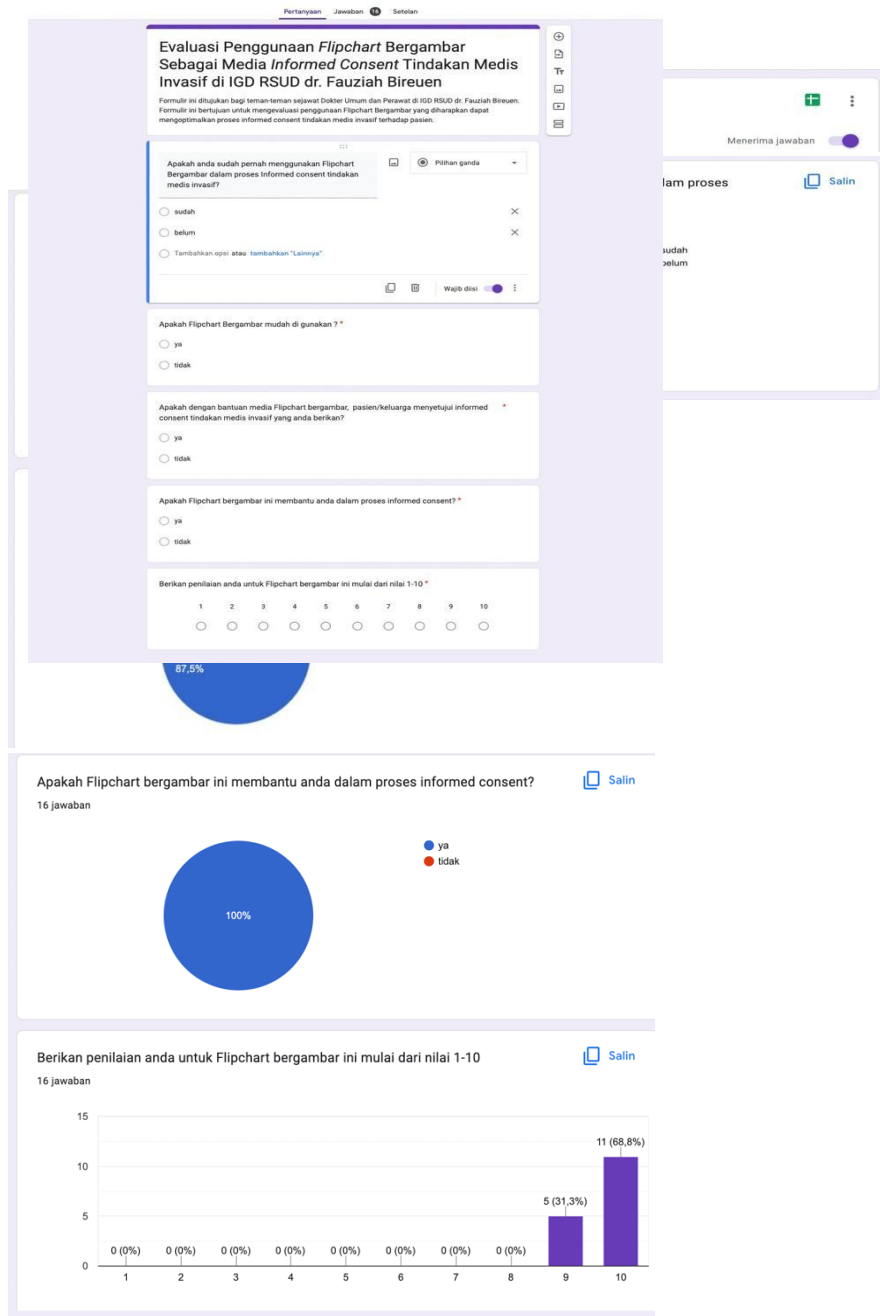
Pertanyaan Jawaban 16 Setelan

Evaluasi Penggunaan *Flipchart* Bergambar Sebagai Media *Informed Consent* Tindakan Medis Invasif di IGD RSUD dr. Fauziah Bireuen

Formulir ini ditujukan bagi teman-teman sejawat Dokter Umum dan Perawat di IGD RSUD dr. Fauziah Bireuen. Formulir ini bertujuan untuk mengevaluasi penggunaan Flipchart Bergambar yang diharapkan dapat mengoptimalkan proses informed consent tindakan medis invasif terhadap pasien.

Menerima jawaban

Apakah anda sudah pernah menggunakan Flipchart Bergambar dalam proses Informed consent tindakan medis invasif?

Pilihan ganda

sudah

belum

Tambahkan opsi atau tambahkan "Lainnya"

Wajib diisi

lam proses

Salin

sudah
belum

Apakah Flipchart Bergambar mudah di gunakan ? *

ya

tidak

Apakah dengan bantuan media Flipchart bergambar, pasien/keluarga menyetujui informed consent tindakan medis invasif yang anda berikan? *

ya

tidak

Apakah Flipchart bergambar ini membantu anda dalam proses informed consent? *

ya

tidak

Berikan penilaian anda untuk Flipchart bergambar ini mulai dari nilai 1-10 *

1 2 3 4 5 6 7 8 9 10

87,5%

Apakah Flipchart bergambar ini membantu anda dalam proses informed consent?

Salin

16 jawaban

ya
tidak

100%

Berikan penilaian anda untuk Flipchart bergambar ini mulai dari nilai 1-10

Salin

16 jawaban

15
10
5
0

0 (0%) 0 (0%) 0 (0%) 0 (0%) 0 (0%) 0 (0%) 0 (0%) 0 (0%) 5 (31,3%) 11 (68,8%)

1 2 3 4 5 6 7 8 9 10